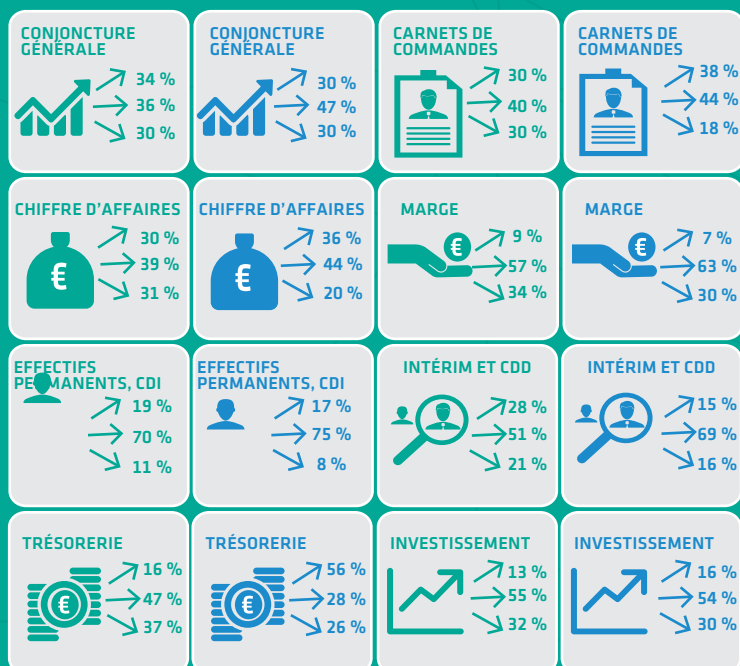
CONJONCTURE GÉNÉRALE
34 %
36 %
30 %

CONJONCTURE GÉNÉRALE
30 %
47 %
30 %

CARNETS DE COMMANDES
30 %
40 %
30 %

CARNETS DE COMMANDES
38 %
44 %
18 %

CHIFFRE D'AFFAIRES
€
30 %
39 %
31 %

CHIFFRE D'AFFAIRES
€
36 %
44 %
20 %

MARGE
€
9 %
57 %
34 %

MARGE
€
7 %
63 %
30 %

EFFECTIFS PERMANENTS, CDI
19 %
70 %
11 %

EFFECTIFS PERMANENTS, CDI
17 %
75 %
8 %

INTÉRIM ET CDD
28 %
51 %
21 %

INTÉRIM ET CDD
15 %
69 %
16 %

TRÉSORERIE
€
16 %
47 %
37 %

TRÉSORERIE
€
56 %
28 %
26 %

INVESTISSEMENT
13 %
55 %
32 %

INVESTISSEMENT
16 %
54 %
30 %